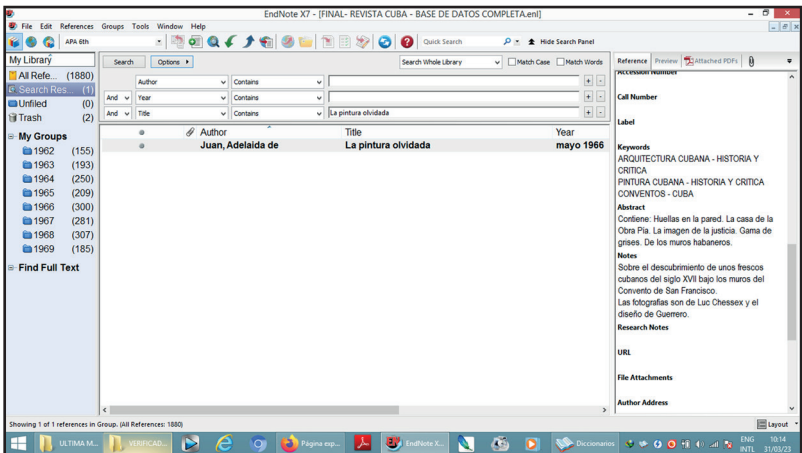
EndNote X7 - [FINAL- REVISTA CUBA - BASE DE DATOS COMPLETA.enl]

File Edit References Groups Tools Window Help

APA 6th

Quick Search

Hide Search Panel

My Library

All Refe... (1880)
Search Res... (1)
Unfiled (0)
Trash (2)

My Groups
1962 (155)
1963 (193)
1964 (250)
1965 (209)
1966 (300)
1967 (281)
1968 (307)
1969 (185)

Find Full Text

Search | Options ▸

Search Whole Library | Match Case | Match Words

Author | Contains
And | Year | Contains
And | Title | Contains | La pintura olvidada

| | Author | Title | Year |
|---|---|---|---|
| | Juan, Adelaida de | La pintura olvidada | mayo 1966 |

Reference | Preview | Attached PDFs

Accession Number

Call Number

Label

Keywords
ARQUITECTURA CUBANA - HISTORIA Y CRITICA
PINTURA CUBANA - HISTORIA Y CRITICA
CONVENTOS - CUBA

Abstract
Contiene: Huellas en la pared. La casa de la Obra Pía. La imagen de la justicia. Gama de grises. De los muros habaneros.

Notes
Sobre el descubrimiento de unos frescos cubanos del siglo XVII bajo los muros del Convento de San Francisco.
Las fotografías son de Luc Chessex y el diseño de Guerrero.

Research Notes

URL

File Attachments

Author Address

Showing 1 of 1 references in Group. (All References: 1880)

Layout

ULTIMA M... | VERIFICAD... | Página esp... | EndNote X... | Diccionarios | ENG INTL | 10:14 31/03/23